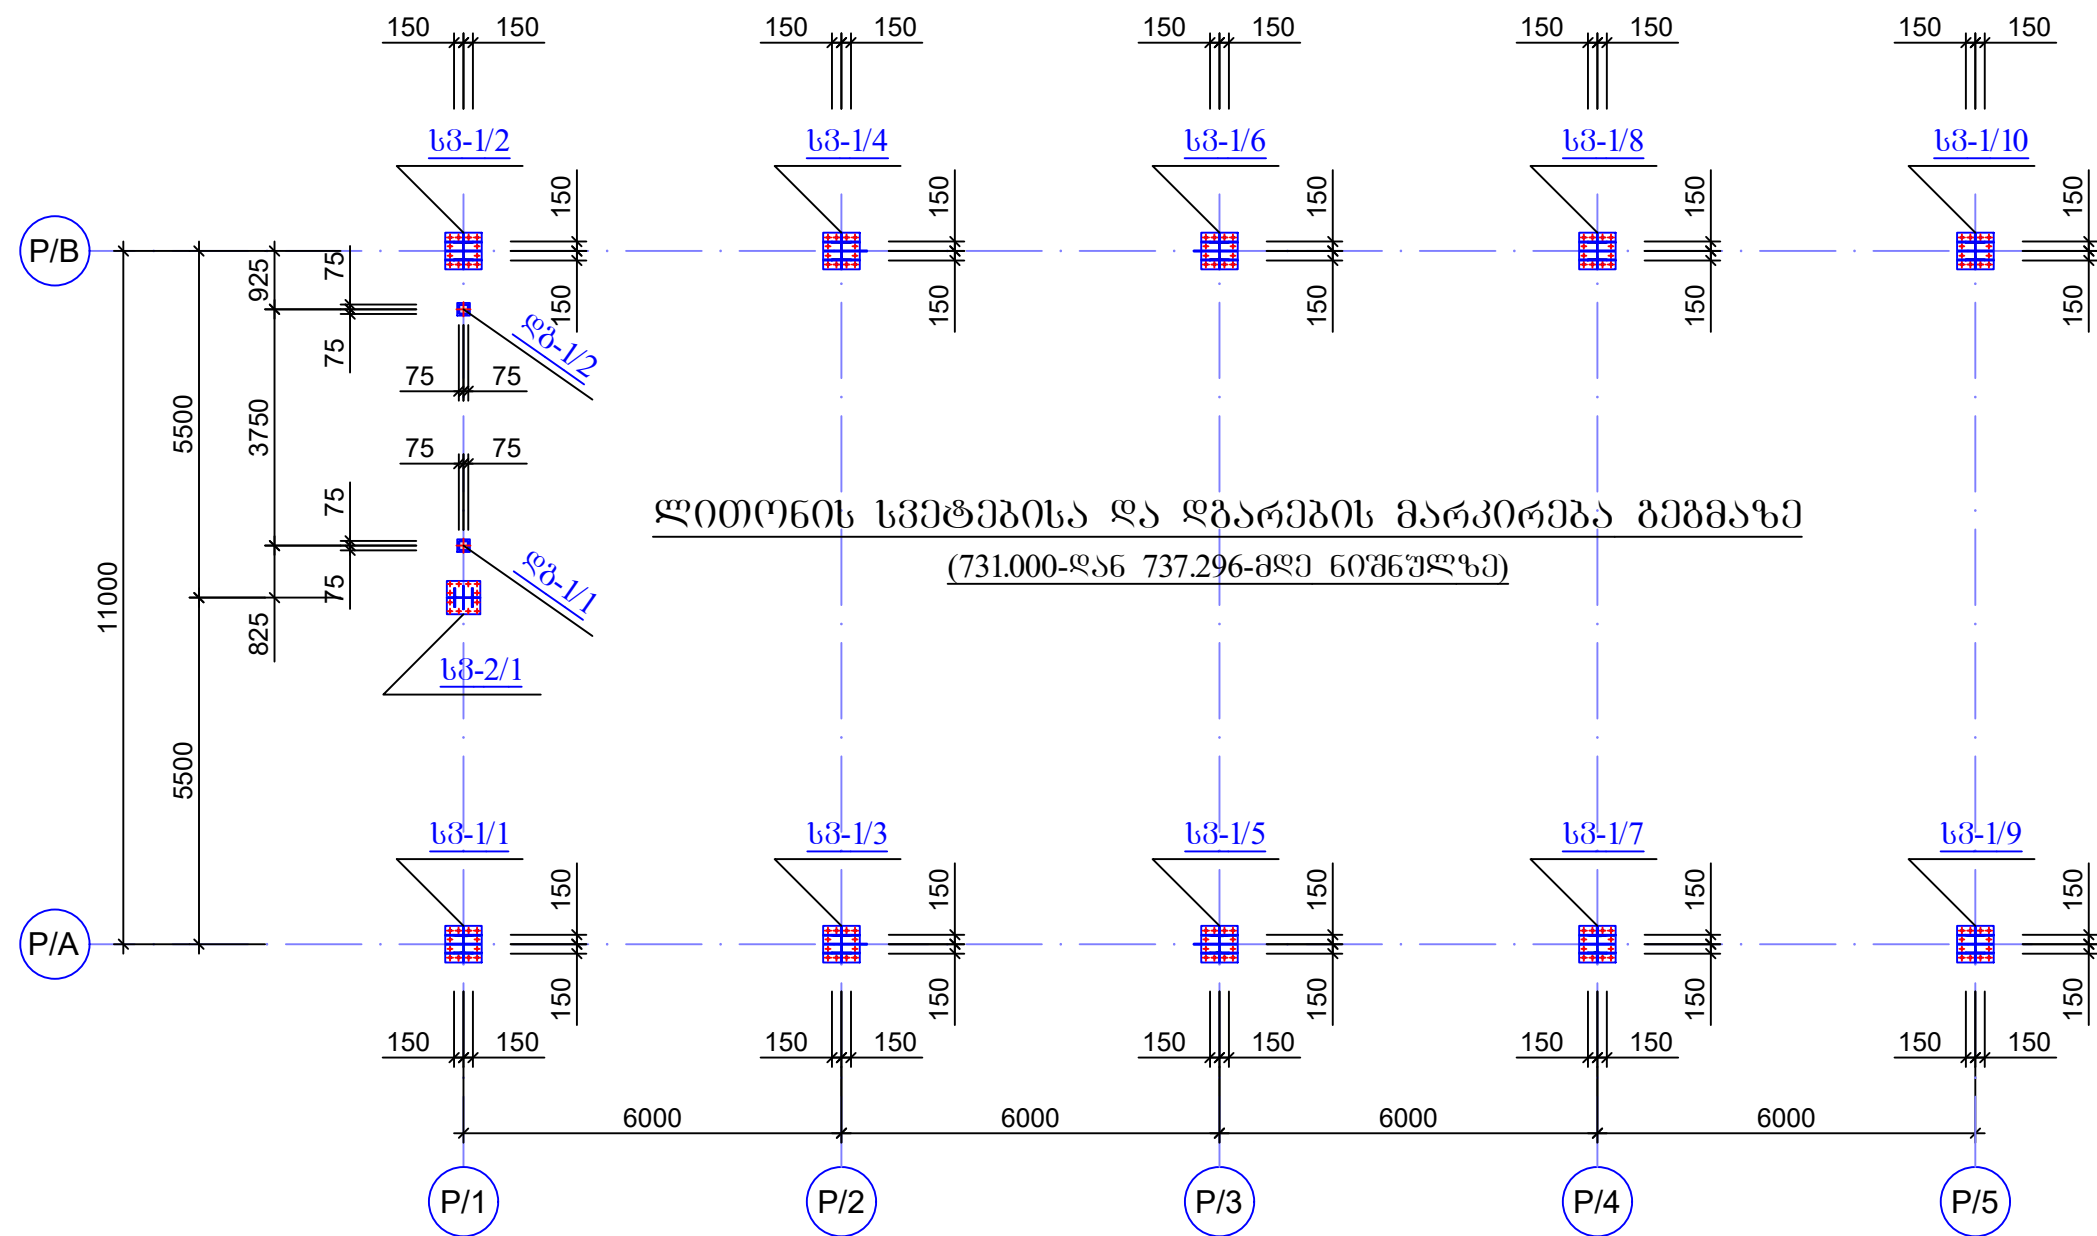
150 150 150 150 150 150 150 150 150 150

სვ-1/2 სვ-1/4 სვ-1/6 სვ-1/8 სვ-1/10

P/B

150 150 150 150 150 150 150 150 150 150

925 75 75

დგ-1/2

75 75

5500 3750

75 75

75

ლითონის სვეტებისა და დგარების მარკირება გეგმაზე

(731.000-დან 737.296-მდე ნიშნულზე)

დგ-1/1

11000 75

825

სვ-2/1

5500

სვ-1/1 სვ-1/3 სვ-1/5 სვ-1/7 სვ-1/9

P/A

150 150 150 150 150 150 150 150 150 150

150 150 150 150 150 150 150 150 150 150

6000 6000 6000 6000

P/1 P/2 P/3 P/4 P/5